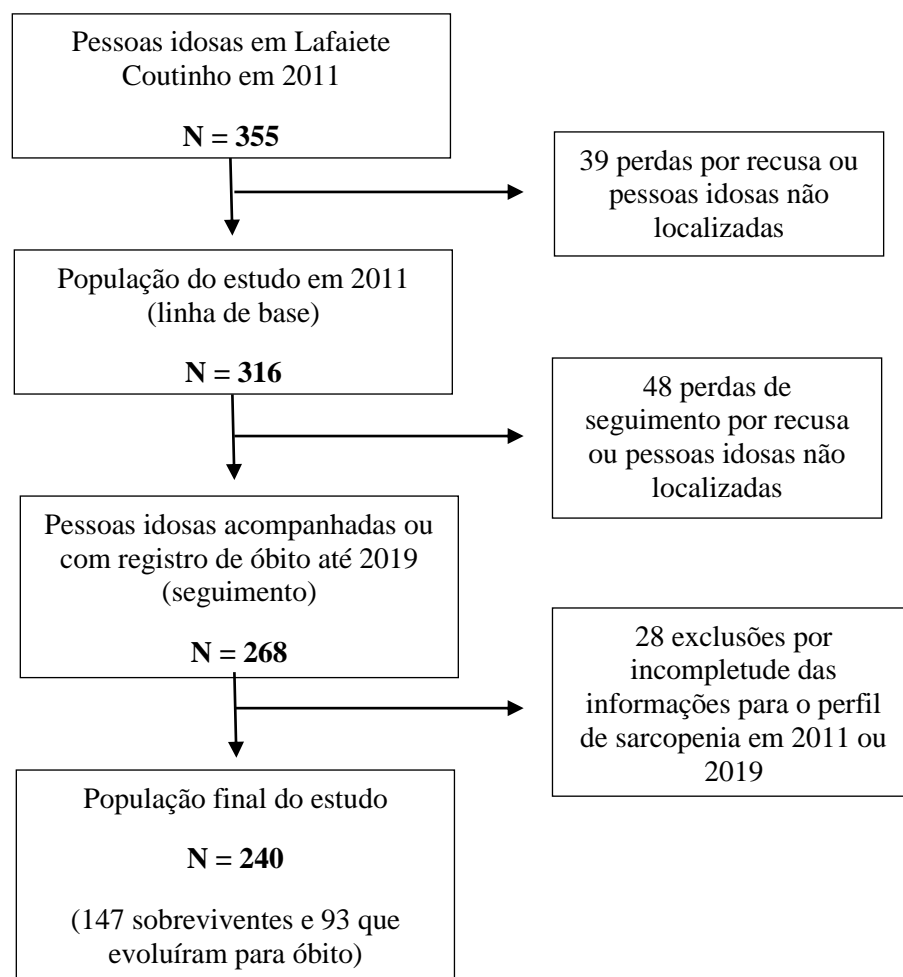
Pessoas idosas em Lafaiete Coutinho em 2011

**N = 355**

39 perdas por recusa ou pessoas idosas não localizadas

População do estudo em 2011 (linha de base)

**N = 316**

48 perdas de seguimento por recusa ou pessoas idosas não localizadas

Pessoas idosas acompanhadas ou com registro de óbito até 2019 (seguimento)

**N = 268**

28 exclusões por incompletude das informações para o perfil de sarcopenia em 2011 ou 2019

População final do estudo

**N = 240**

(147 sobreviventes e 93 que evoluíram para óbito)